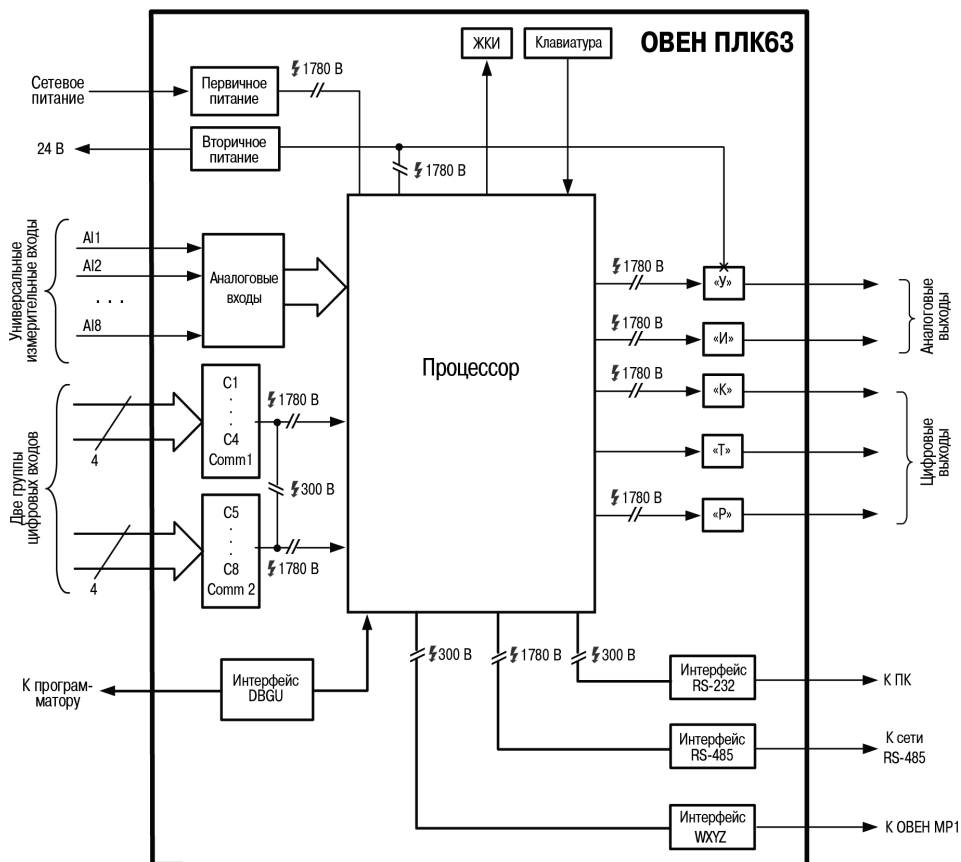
ЖКИ

Клавиатура

ОВЕН ПЛК63

Сетевое питание

Первичное питание

1780 В

24 В

Вторичное питание

1780 В

Универсальные измерительные входы

AI1

AI2

. . .

AI8

Аналоговые входы

Процессор

1780 В

«У»

1780 В

«И»

1780 В

«К»

«Т»

1780 В

«Р»

Аналоговые выходы

Цифровые выходы

Две группы цифровых входов

4

C1
.
.
C4
Comm1

1780 В

300 В

4

C5
.
.
C8
Comm 2

1780 В

300 В

1780 В

300 В

К программатору

Интерфейс DBGU

Интерфейс RS-232

К ПК

Интерфейс RS-485

К сети RS-485

Интерфейс WXYZ

К ОВЕН МР1